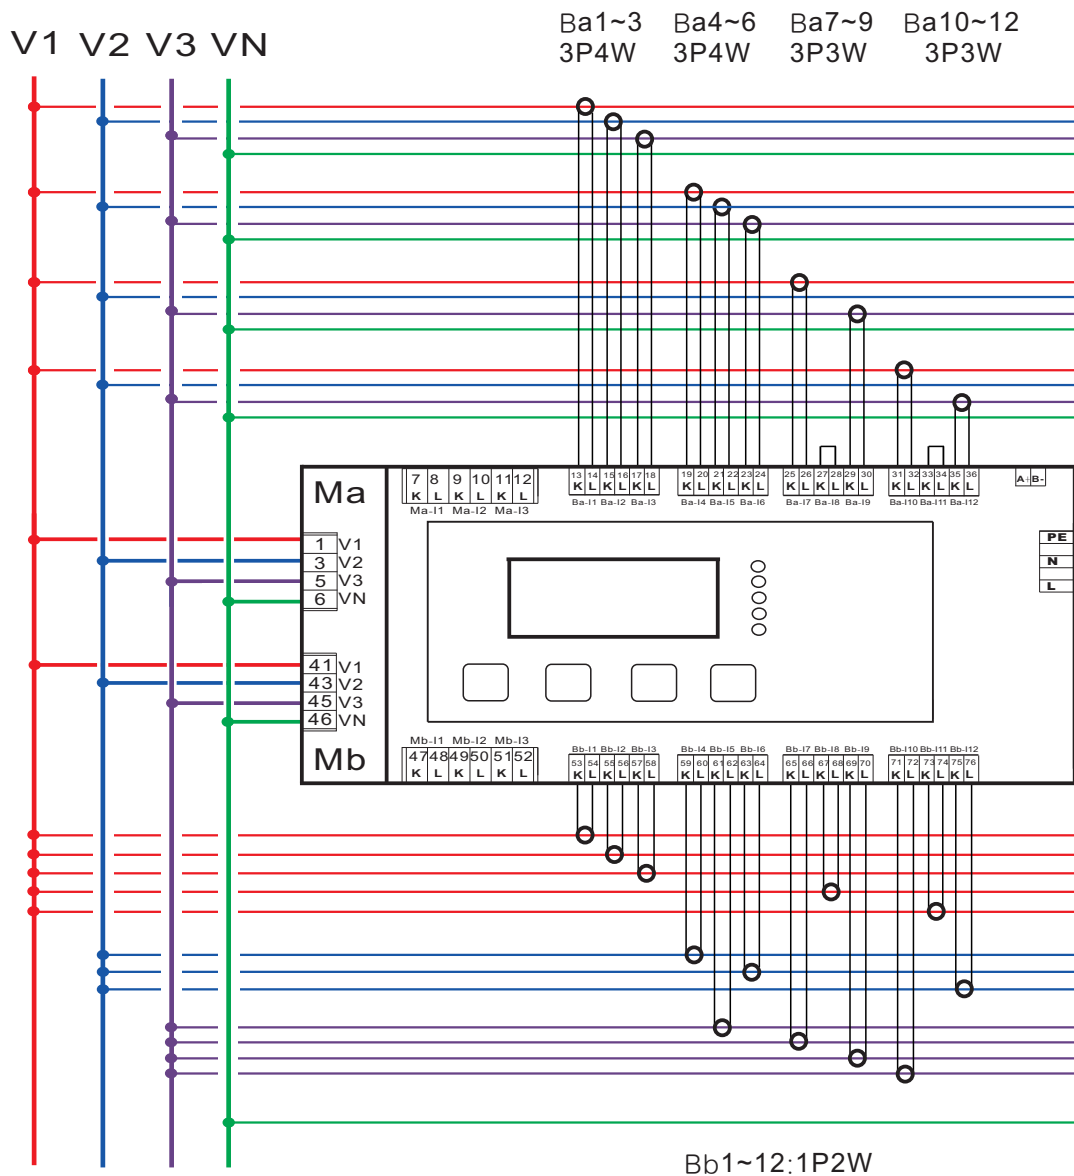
V1 V2 V3 VN

Ba1~3 3P4W Ba4~6 3P4W Ba7~9 3P3W Ba10~12 3P3W

Ma

| 7 | 8 | 9 | 10 | 11 | 12 |
|---|---|---|---|---|---|
| K | L | K | L | K | L |

Ma-I1 Ma-I2 Ma-I3

| 13 | 14 | 15 | 16 | 17 | 18 |
|---|---|---|---|---|---|
| K | L | K | L | K | L |

Ba-I1 Ba-I2 Ba-I3

| 19 | 20 | 21 | 22 | 23 | 24 |
|---|---|---|---|---|---|
| K | L | K | L | K | L |

Ba-I4 Ba-I5 Ba-I6

| 25 | 26 | 27 | 28 | 29 | 30 |
|---|---|---|---|---|---|
| K | L | K | L | K | L |

Ba-I7 Ba-I8 Ba-I9

| 31 | 32 | 33 | 34 | 35 | 36 |
|---|---|---|---|---|---|
| K | L | K | L | K | L |

Ba-I10 Ba-I11 Ba-I12

A+ B-

PE
N
L

1 V1
3 V2
5 V3
6 VN

41 V1
43 V2
45 V3
46 VN

Mb

Mb-I1 Mb-I2 Mb-I3

| 47 | 48 | 49 | 50 | 51 | 52 |
|---|---|---|---|---|---|
| K | L | K | L | K | L |

Bb-I1 Bb-I2 Bb-I3

| 53 | 54 | 55 | 56 | 57 | 58 |
|---|---|---|---|---|---|
| K | L | K | L | K | L |

Bb-I4 Bb-I5 Bb-I6

| 59 | 60 | 61 | 62 | 63 | 64 |
|---|---|---|---|---|---|
| K | L | K | L | K | L |

Bb-I7 Bb-I8 Bb-I9

| 65 | 66 | 67 | 68 | 69 | 70 |
|---|---|---|---|---|---|
| K | L | K | L | K | L |

Bb-I10 Bb-I11 Bb-I12

| 71 | 72 | 73 | 74 | 75 | 76 |
|---|---|---|---|---|---|
| K | L | K | L | K | L |

Bb1~12:1P2W